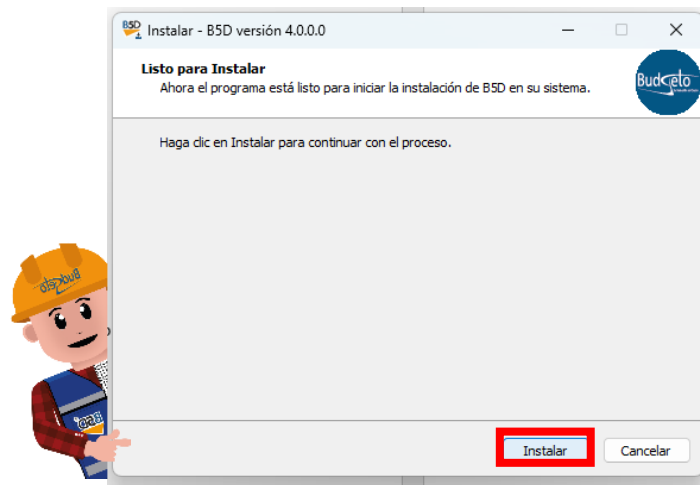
B5D Instalar - B5D versión 4.0.0.0

Listo para Instalar
Ahora el programa está listo para iniciar la instalación de B5D en su sistema.

Budgeto

Haga clic en Instalar para continuar con el proceso.

Budgeto

Instalar
Cancelar